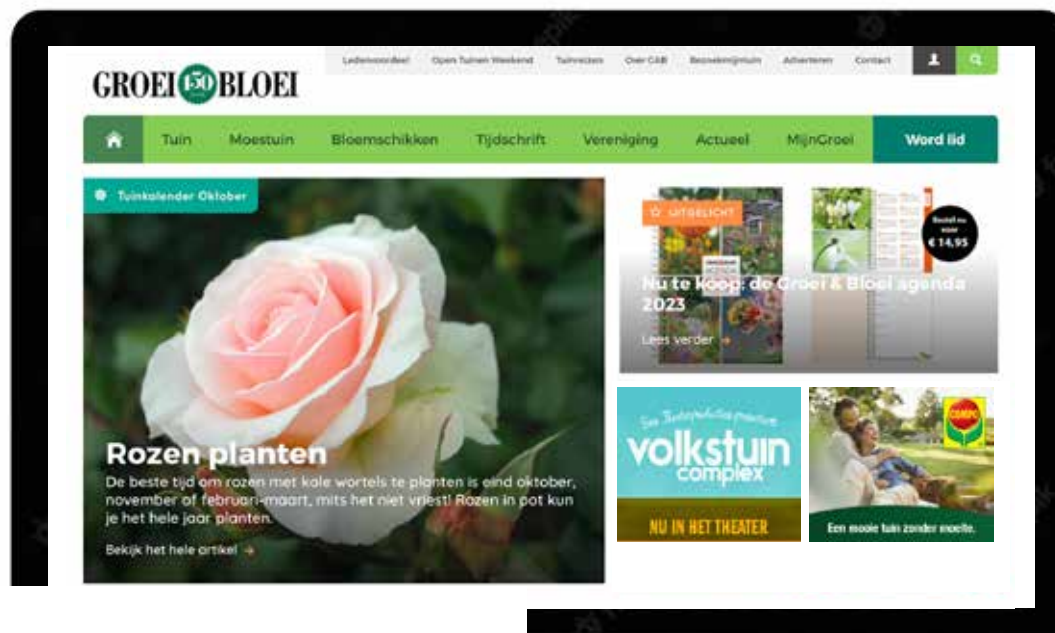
Ledenvoordeel Open Tuinen Weekend Tuinreizen Over G&B Bezoek@tuin Adverteren Contact

GROEI 150 BLOEI

Tuin Moestuin Bloemschikken Tijdschrift Vereniging Actueel MijnGroei Word lid

Tuinkalender Oktober

Rozen planten

De beste tijd om rozen met kale wortels te planten is eind oktober, november of februari-maart, mits het niet vriest! Rozen in pot kun je het hele jaar planten.

Bekijk het hele artikel →

UITGELICHT

Bestel nu voor € 14,95

Nu te koop: de Groei & Bloei agenda 2023

Lees verder →

Een Toneelproductie presenteert volkstuin complex

NU IN HET THEATER

COMPO

Een mooie tuin zonder moeite.